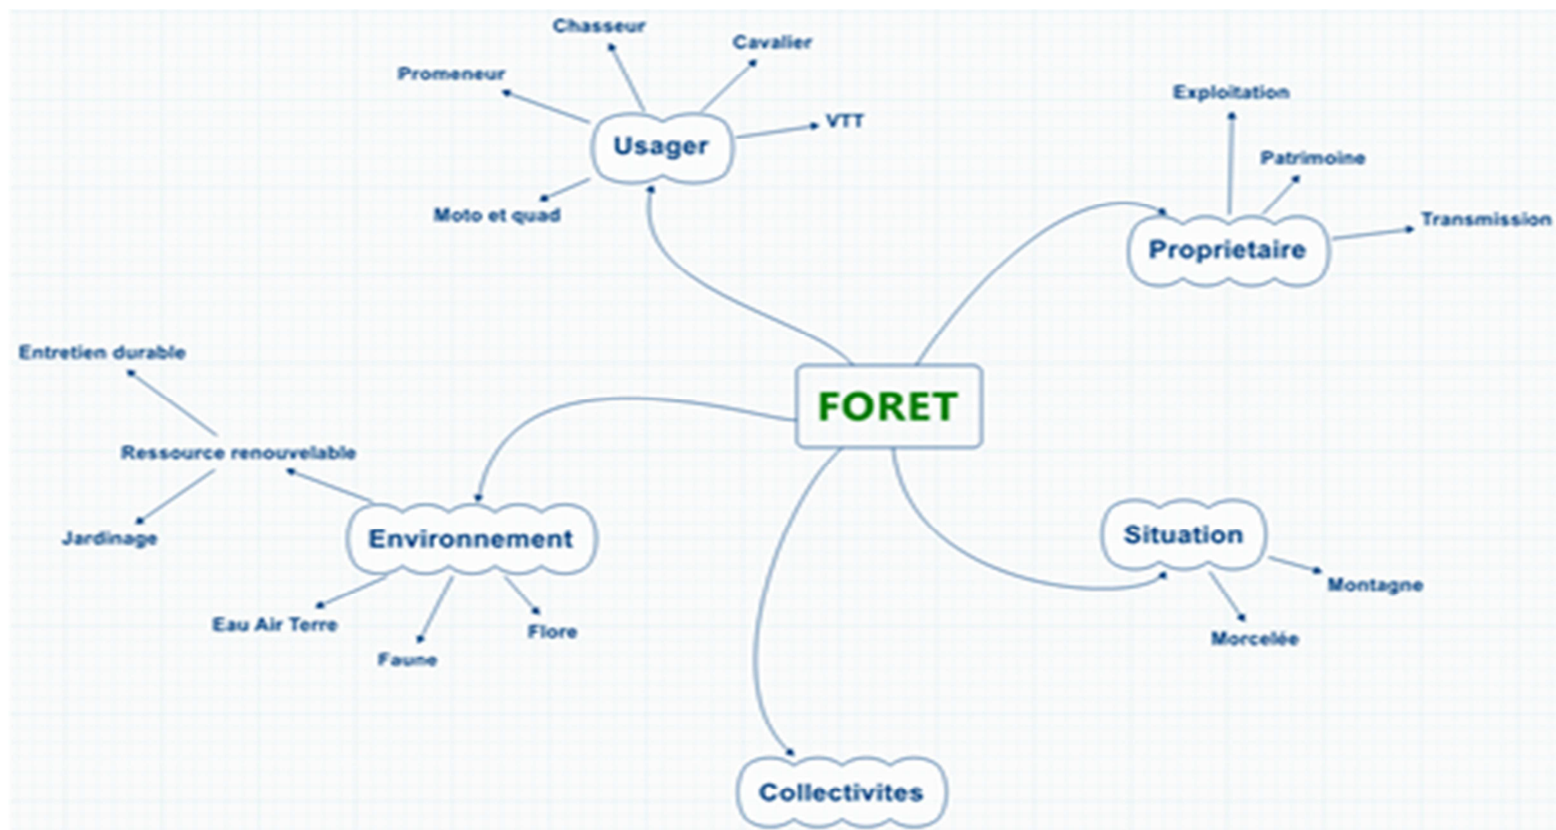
FORET

Usager
Chasseur
Cavalier
Promeneur
VTT
Moto et quad

Proprietaire
Exploitation
Patrimoine
Transmission

Environnement
Ressource renouvelable
Entretien durable
Jardinage
Eau Air Terre
Faune
Flore

Situation
Montagne
Morcelée

Collectivites